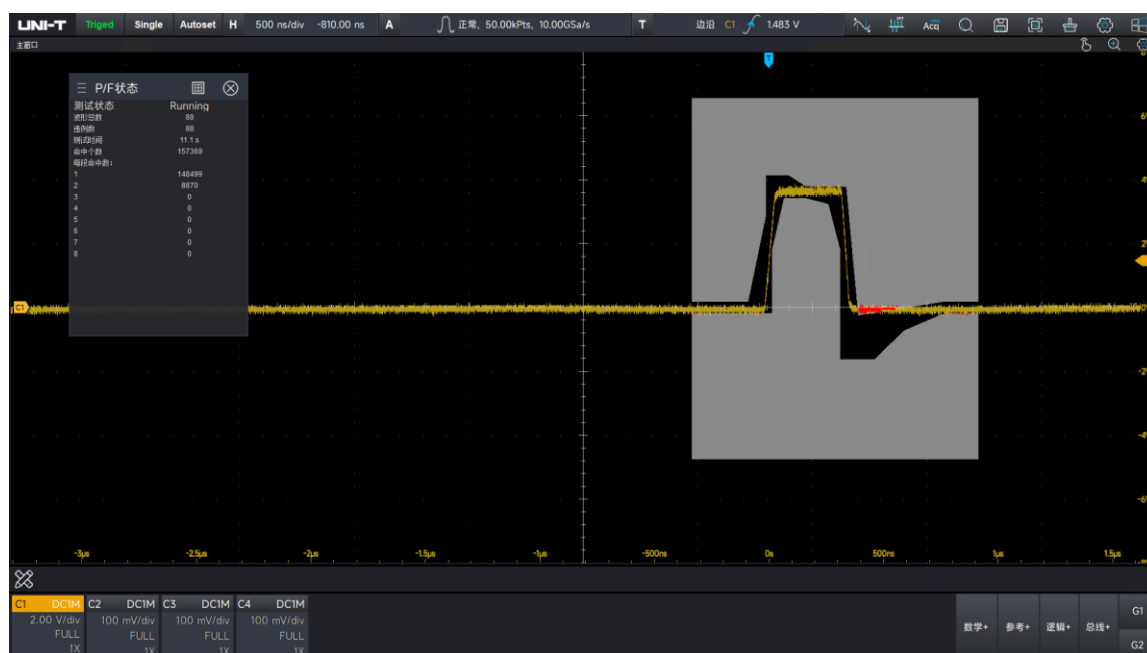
UNI-T Triged Single Autoset H 500 ns/div -810.00 ns A 正常, 50.00kPts, 10.00GSa/s T 边沿 C1 1.483 V Acq

主窗口

P/F状态

| 测试状态 | Running |
|---|---|
| 波形总数 | 88 |
| 通过数 | 88 |
| 测试时间 | 11.1 s |
| 命中个数 | 157369 |
| 每段命中数: | |
| 1 | 148499 |
| 2 | 8870 |
| 3 | 0 |
| 4 | 0 |
| 5 | 0 |
| 6 | 0 |
| 7 | 0 |
| 8 | 0 |

C1

-3μs -2.5μs -2μs -1.5μs -1μs -500ns 0s 500ns 1μs 1.5μs

| C1 DC1M | C2 DC1M | C3 DC1M | C4 DC1M |
|---|---|---|---|
| 2.00 V/div | 100 mV/div | 100 mV/div | 100 mV/div |
| FULL | FULL | FULL | FULL |
| 1X | 1X | 1X | 1X |

数学+ 参考+ 逻辑+ 总线+ G1 G2